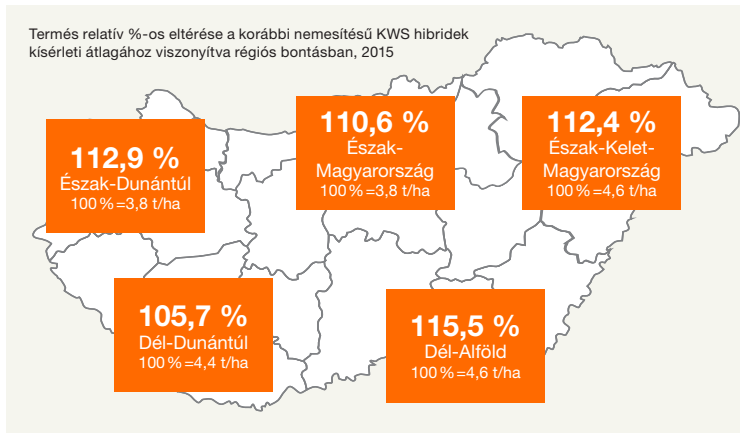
Termés relatív %-os eltérése a korábbi nemesítésű KWS hibridek kísérleti átlagához viszonyítva régiós bontásban, 2015

112,9 %
Észak-Dunántúl
100 % = 3,8 t/ha

110,6 %
Észak-Magyarország
100 % = 3,8 t/ha

112,4 %
Észak-Kelet-Magyarország
100 % = 4,6 t/ha

105,7 %
Dél-Dunántúl
100 % = 4,4 t/ha

115,5 %
Dél-Alföld
100 % = 4,6 t/ha